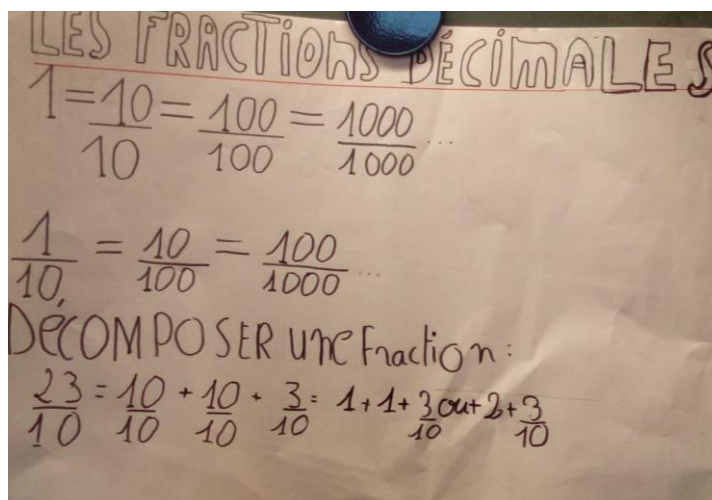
LES FRACTIONS DÉCIMALES

$1 = \frac{10}{10} = \frac{100}{100} = \frac{1000}{1000} \dots$

$\frac{1}{10} = \frac{10}{100} = \frac{100}{1000} \dots$

DÉCOMPOSER une Fraction :

$\frac{23}{10} = \frac{10}{10} + \frac{10}{10} + \frac{3}{10} = 1 + 1 + \frac{3}{10}$ ou $2 + \frac{3}{10}$